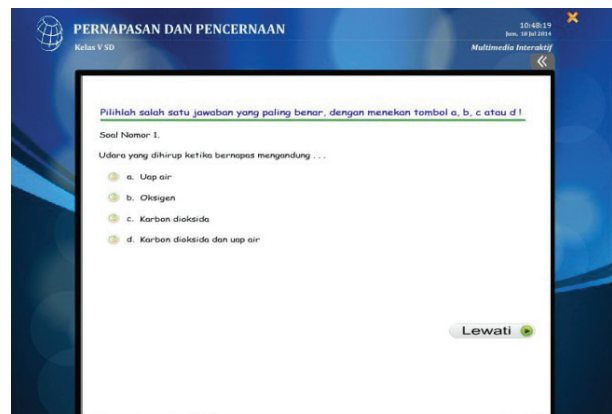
PERNAPASAN DAN PENCERNAAN
Kelas V SD

10:48:19
Jum, 18 Jul 2014
Multimedia Interaktif

Pilihlah salah satu jawaban yang paling benar, dengan menekan tombol a, b, c atau d !

Soal Nomor 1.

Udara yang dihirup ketika bernapas mengandung . . .

a. Uap air

b. Oksigen

c. Karbon dioksida

d. Karbon dioksida dan uap air

Lewati